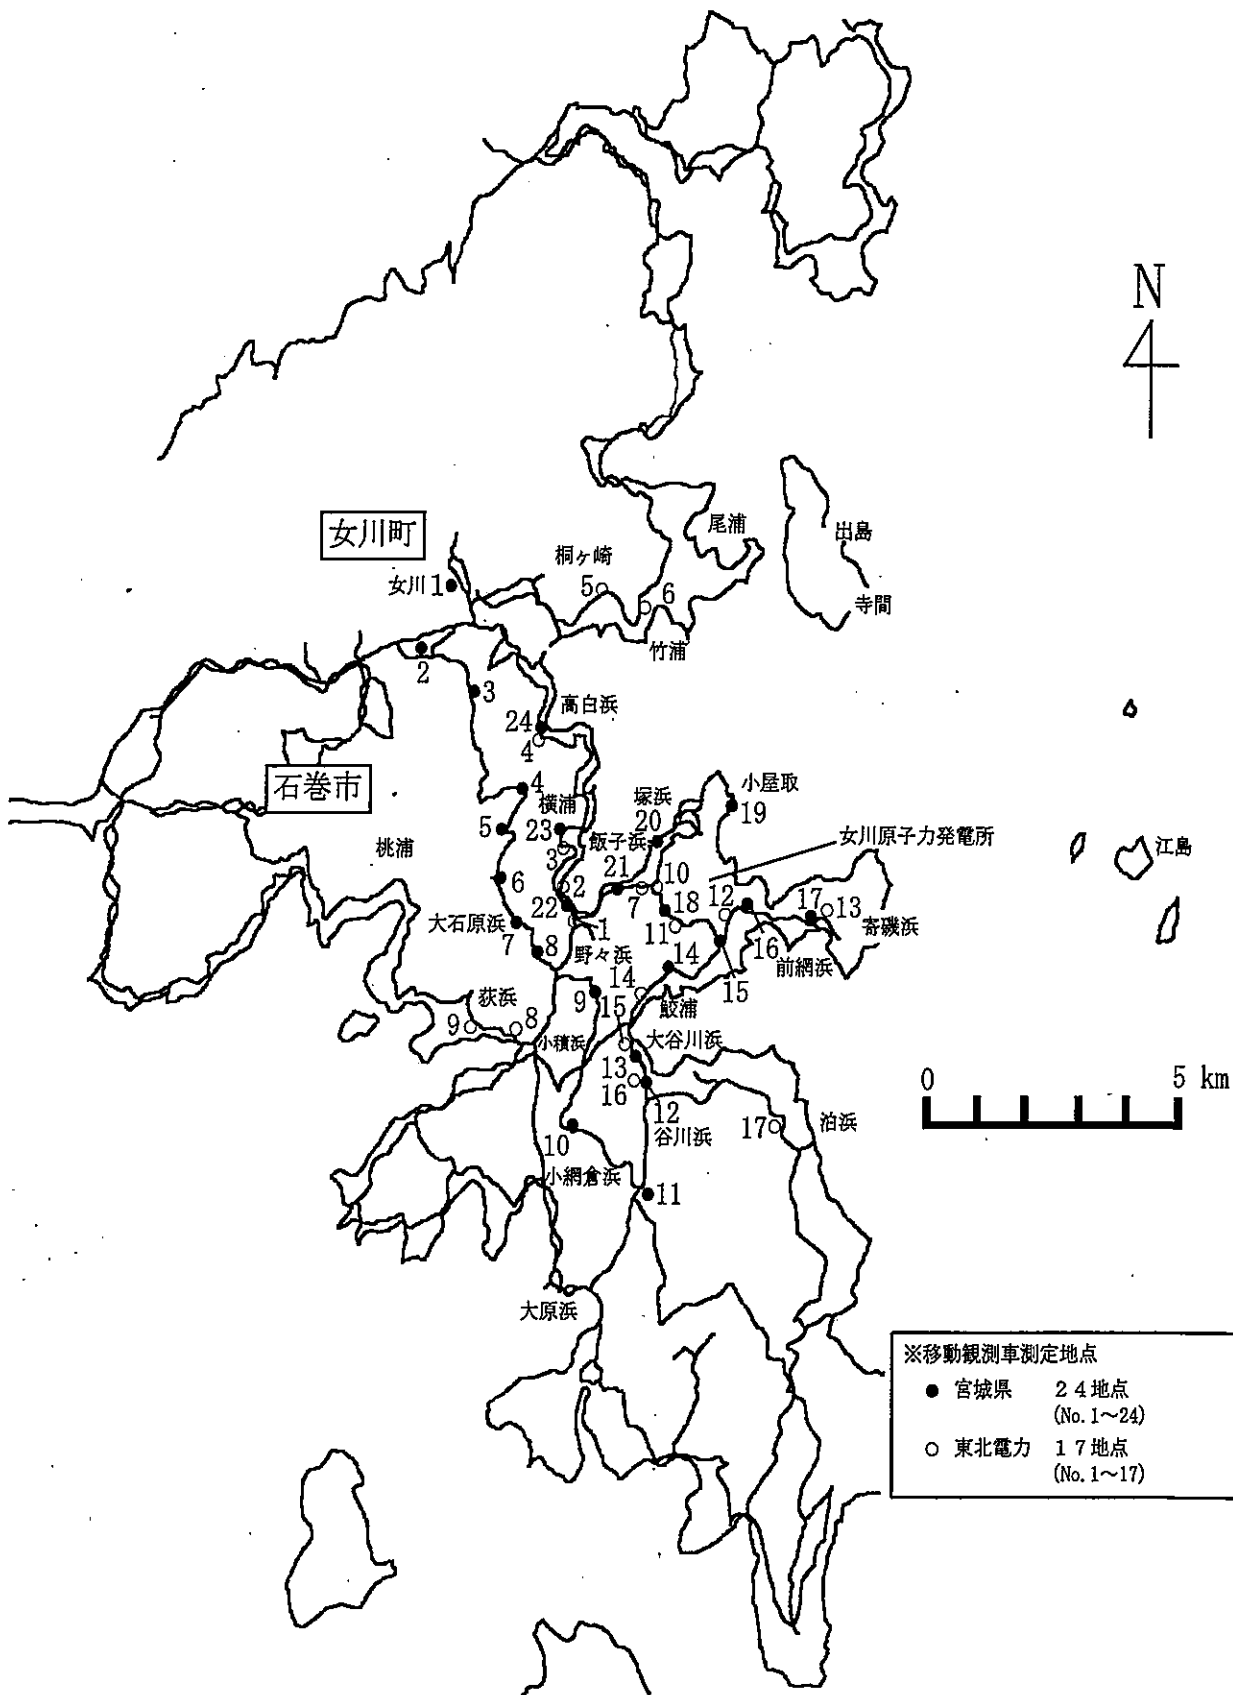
N

女川町

女川 1

桐ヶ崎

5

6

尾浦

出島

寺間

竹浦

2

3

24

高白浜

4

石巻市

4

小屋取

19

塚浜

20

横浦

5

23

飯子浜

女川原子力発電所

桃浦

3

21

10

江島

6

2

7

18

12

17

13

22

1

11

寄磯浜

大石原浜

16

7

8

野々浜

14

前網浜

14

15

荻浜

9

15

鮫浦

9

8

小積浜

大谷川浜

13

0

5 km

16

12

17

泊浜

10

谷川浜

小網倉浜

11

大原浜

※移動観測車測定地点

● 宮城県 24地点 (No. 1～24)

○ 東北電力 17地点 (No. 1～17)